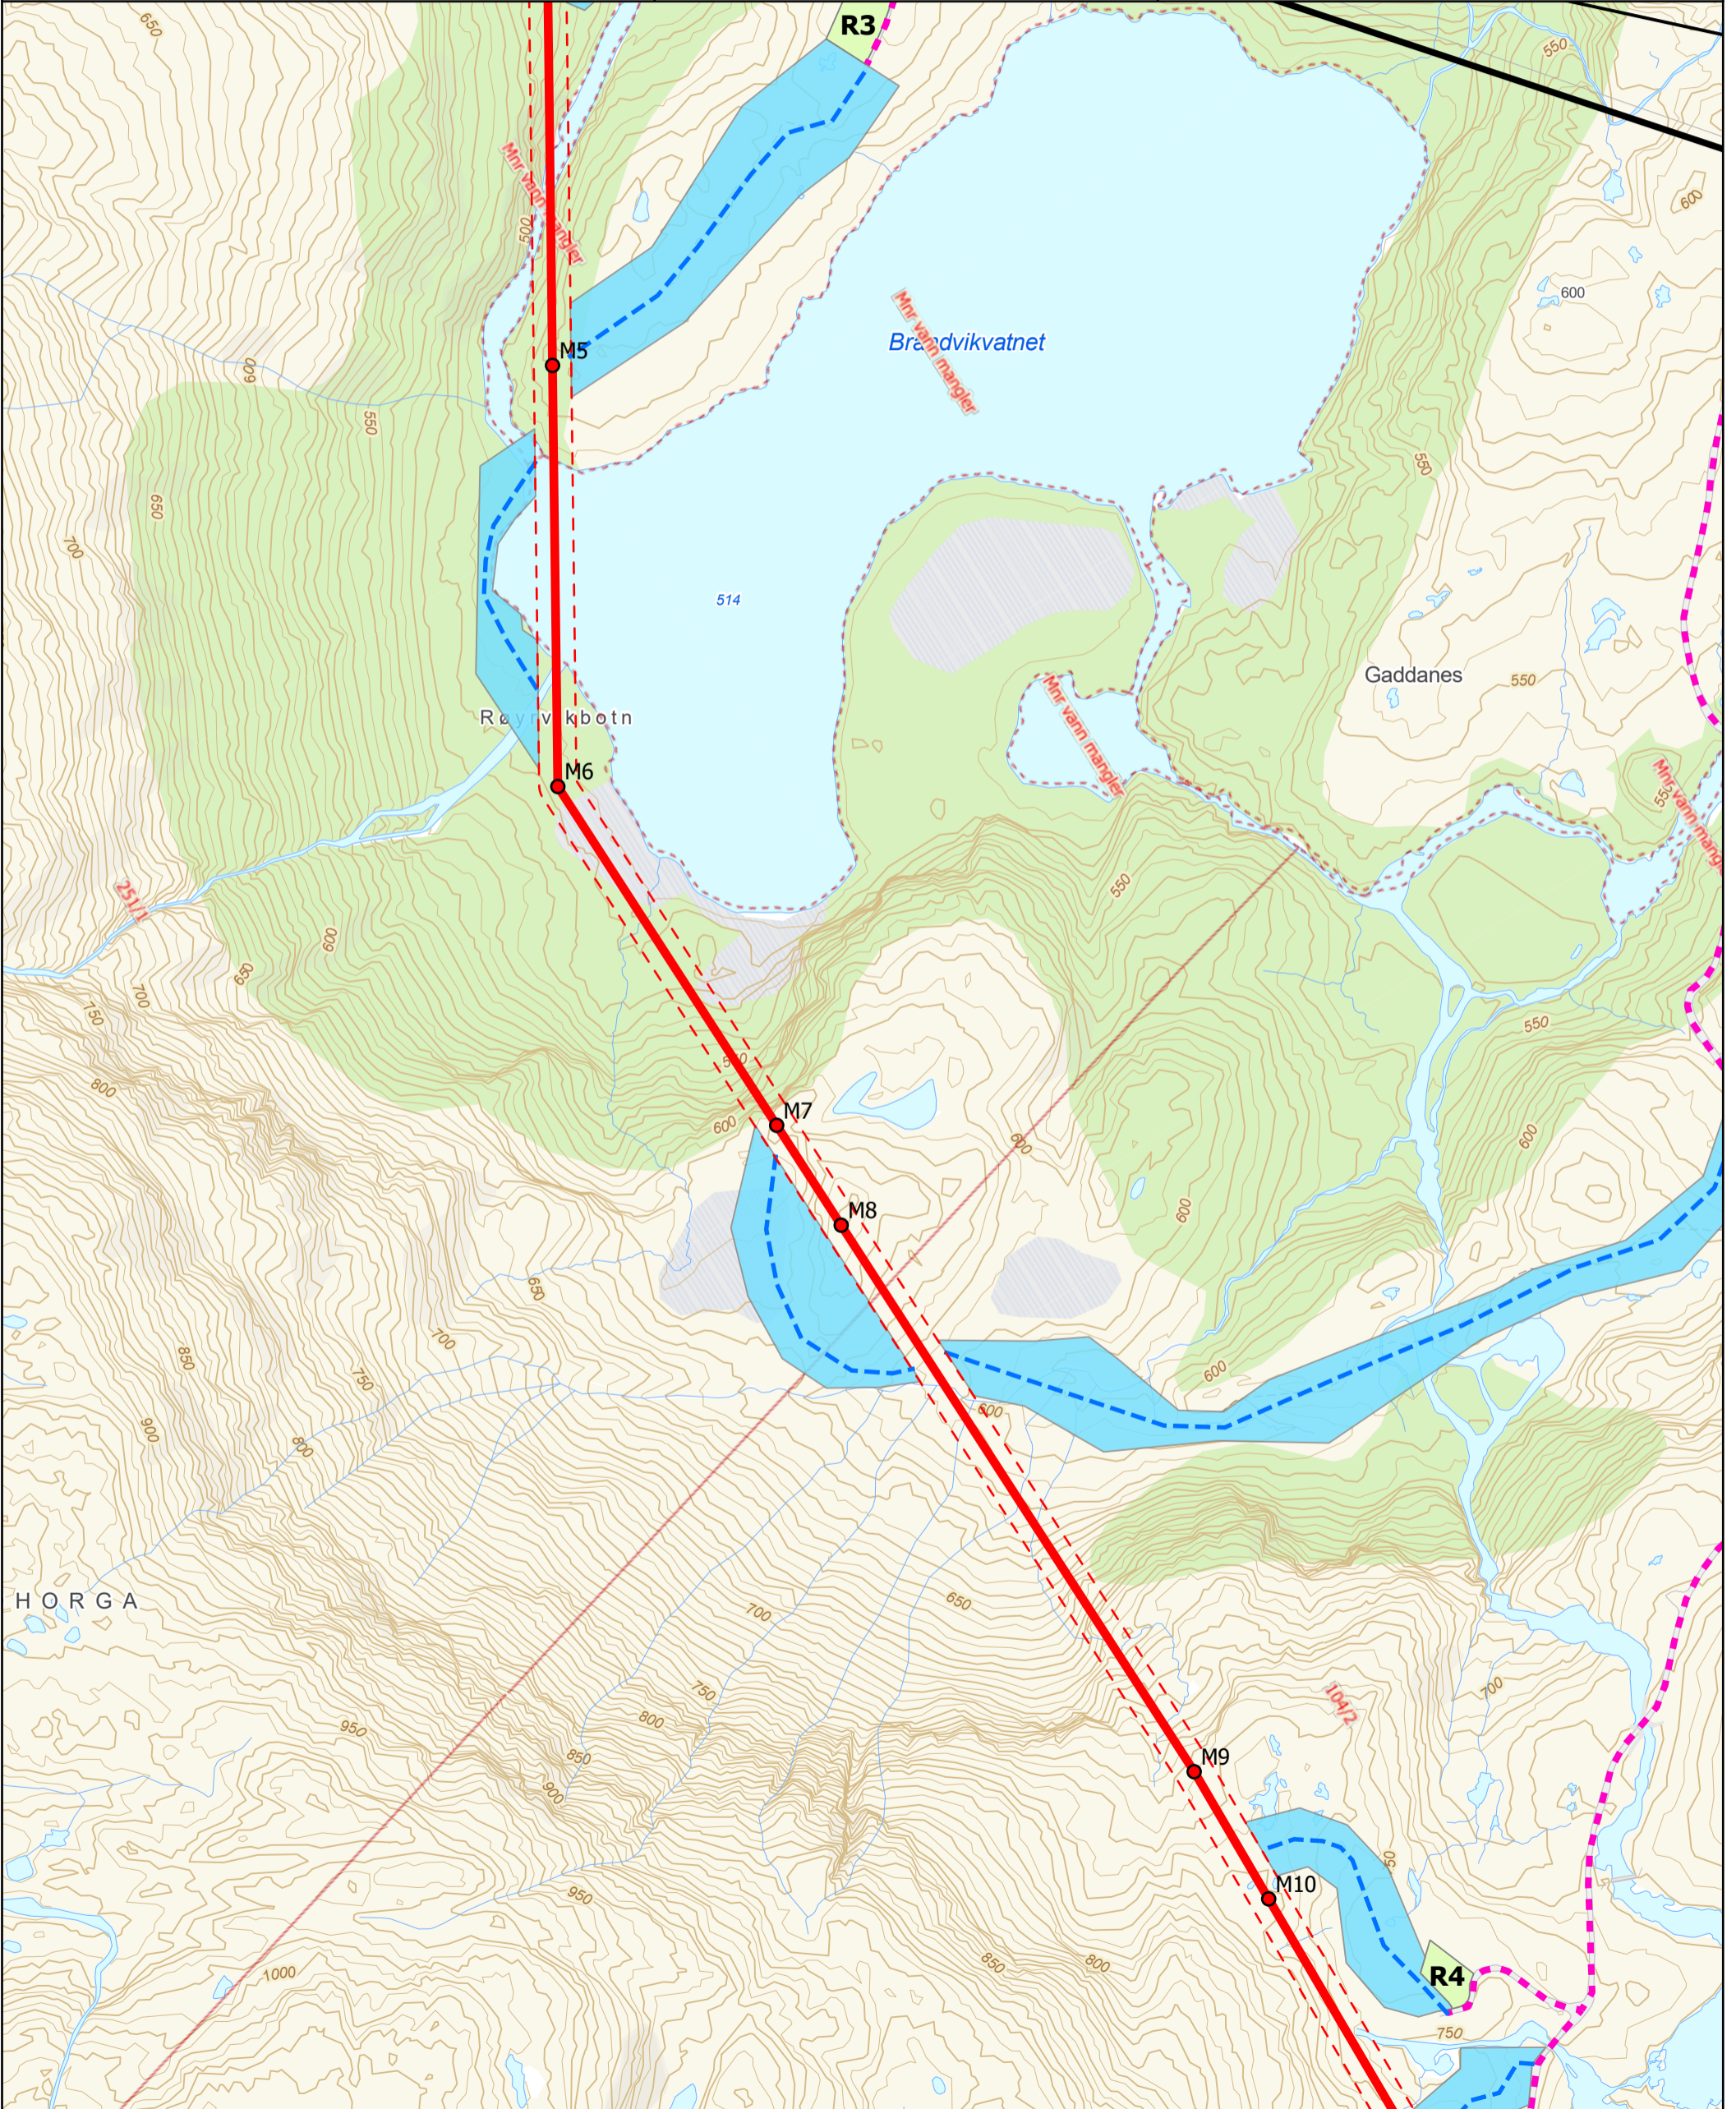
R3
650
550
Mnr vann mangler
500
600
M5
Mnr vann mangler
Brandvikvatnet
600
550
650
700
550
514
Gaddanes
550
Røyrvikbotn
M6
Mnr vann mangler
550
Mnr vann mangler
251/1
550
600
650
700
750
800
550
500
M7
600
600
600
M8
600
550
650
700
850
750
900
800
600
600
HORGA
700
650
750
800
700
104/2
950
850
900
M9
950
M10
1000
850
800
R4
750